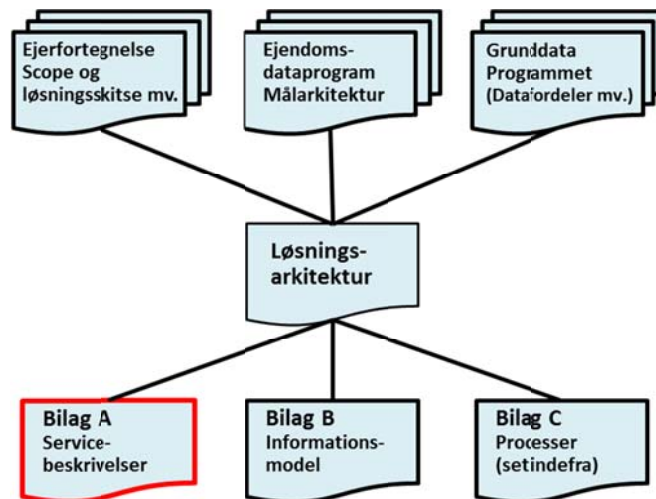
Ejerfortegnelse
Scope og løsningsskitse mv.

Ejendomsdataprogram
Målarkitektur

Grunddata
Programmet
(Datafordeler mv.)

Løsningsarkitektur

Bilag A
Servicebeskrivelser

Bilag B
Informationsmodel

Bilag C
Processer
(setindefra)